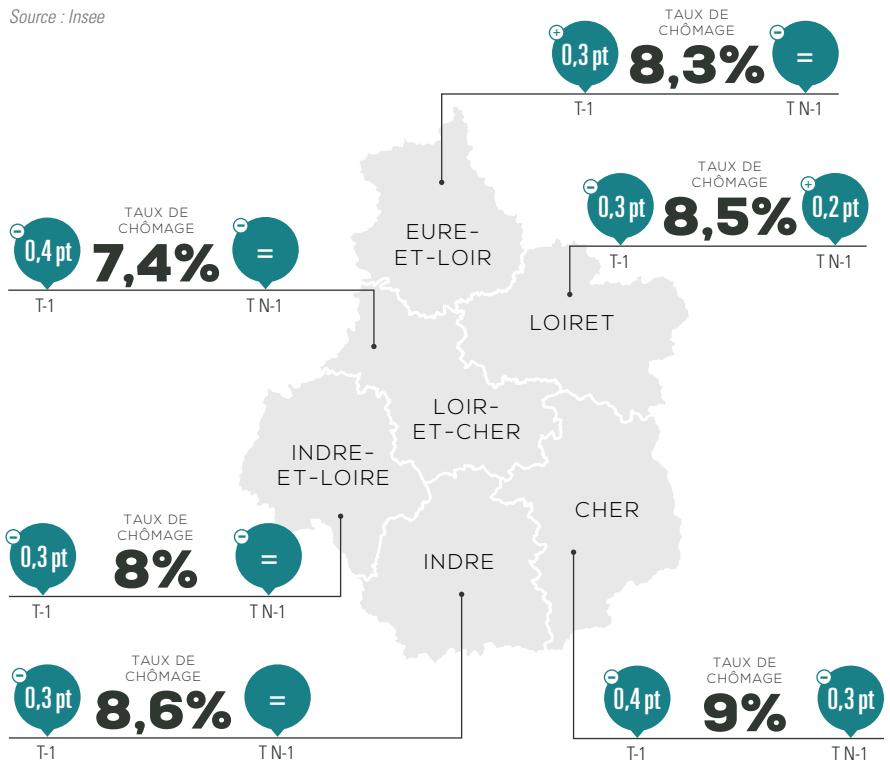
Source : Insee

+ 0,3 pt
TAUX DE CHÔMAGE
8,3%
− =
T-1
T N-1

+ 0,3 pt
TAUX DE CHÔMAGE
8,5%
+ 0,2 pt
T-1
T N-1

− 0,4 pt
TAUX DE CHÔMAGE
7,4%
− =
T-1
T N-1

EURE-ET-LOIR

LOIRET

LOIR-ET-CHER

INDRE-ET-LOIRE

CHER

INDRE

− 0,3 pt
TAUX DE CHÔMAGE
8%
− =
T-1
T N-1

− 0,3 pt
TAUX DE CHÔMAGE
8,6%
− =
T-1
T N-1

− 0,4 pt
TAUX DE CHÔMAGE
9%
− 0,3 pt
T-1
T N-1